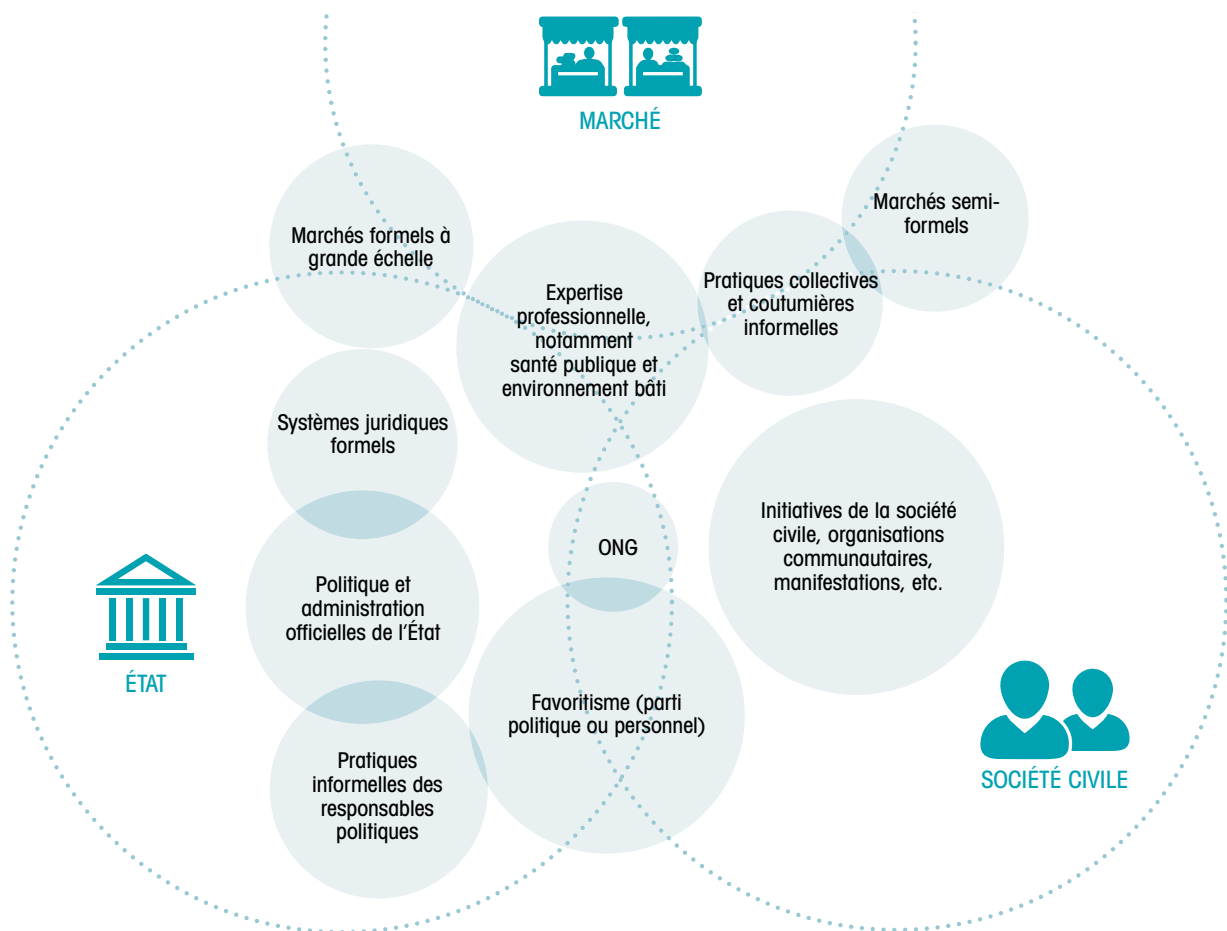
MARCHÉ

Marchés formels à grande échelle

Marchés semi-formels

Pratiques collectives et coutumières informelles

Expertise professionnelle, notamment santé publique et environnement bâti

Systèmes juridiques formels

ONG

Initiatives de la société civile, organisations communautaires, manifestations, etc.

Politique et administration officielles de l'État

ÉTAT

Favoritisme (parti politique ou personnel)

Pratiques informelles des responsables politiques

SOCIÉTÉ CIVILE